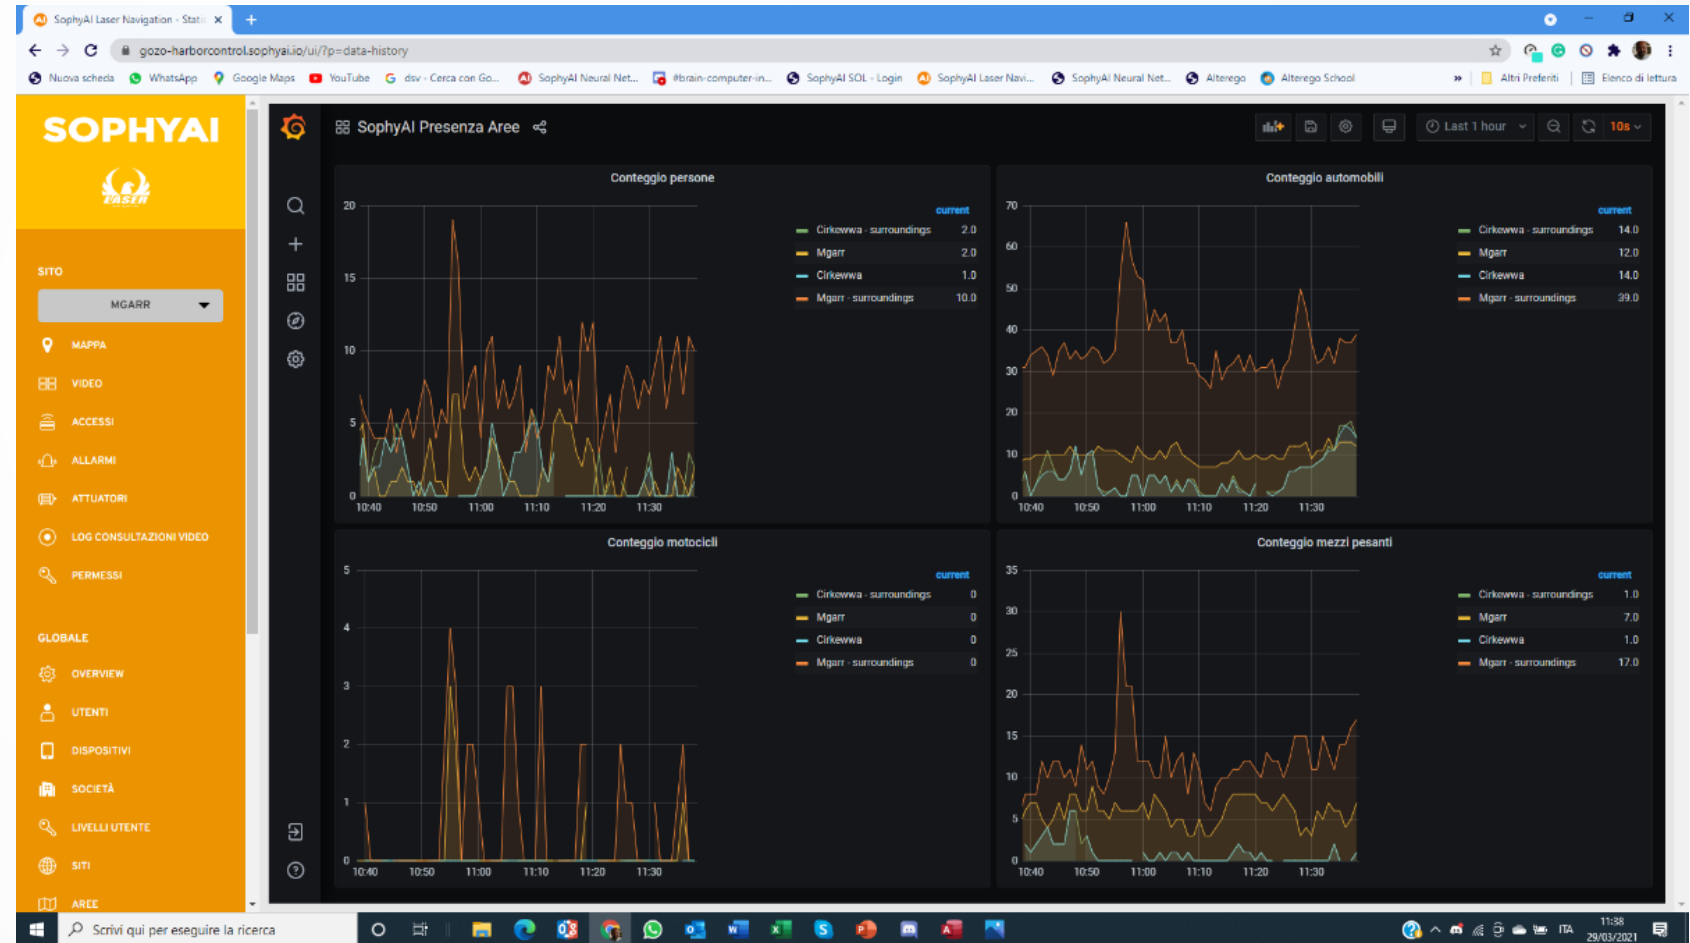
SophyAI Laser Navigation - Stati ×  +

gozo-harborcontrol.sophyai.io/ui/?p=data-history

Nuova scheda  WhatsApp  Google Maps  YouTube  dsv - Cerca con Go...  SophyAI Neural Net...  #brain-computer-in...  SophyAI SOL - Login  SophyAI Laser Navi...  SophyAI Neural Net...  Alterego  Alterego School  »  Altri Preferiti  Elenco di lettura

SOPHYAI
LASER

SITO
MGARR

MAPPA
VIDEO
ACCESSI
ALLARMI
ATTUATORI
LOG CONSULTAZIONI VIDEO
PERMESSI

GLOBALE
OVERVIEW
UTENTI
DISPOSITIVI
SOCIETÀ
LIVELLI UTENTE
SITI
AREE

SophyAI Presenza Aree

Last 1 hour  10s

Conteggio persone

20
15
10
5
0
10:40 10:50 11:00 11:10 11:20 11:30

current
Cirkewwa - surroundings 2.0
Mgarr 2.0
Cirkewwa 1.0
Mgarr - surroundings 10.0

Conteggio automobili

70
60
50
40
30
20
10
0
10:40 10:50 11:00 11:10 11:20 11:30

current
Cirkewwa - surroundings 14.0
Mgarr 12.0
Cirkewwa 14.0
Mgarr - surroundings 39.0

Conteggio motocicli

5
4
3
2
1
0
10:40 10:50 11:00 11:10 11:20 11:30

current
Cirkewwa - surroundings 0
Mgarr 0
Cirkewwa 0
Mgarr - surroundings 0

Conteggio mezzi pesanti

35
30
25
20
15
10
5
0
10:40 10:50 11:00 11:10 11:20 11:30

current
Cirkewwa - surroundings 1.0
Mgarr 7.0
Cirkewwa 1.0
Mgarr - surroundings 17.0

Scrivi qui per eseguire la ricerca

ITA 11:38 29/03/2021